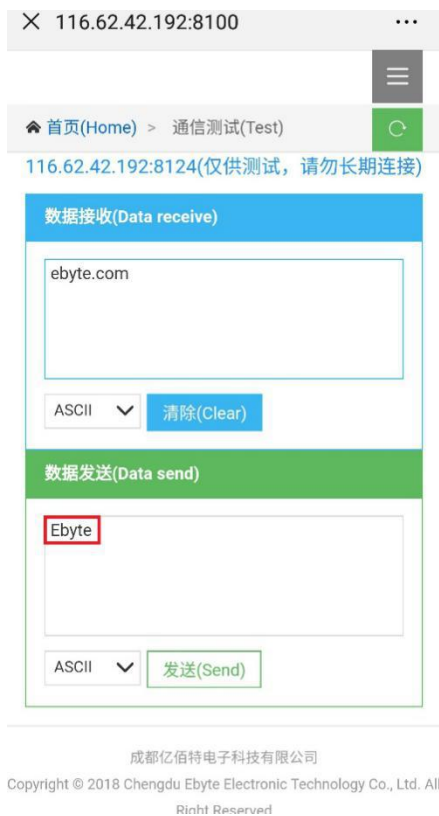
× 116.62.42.192:8100 ···

首页(Home) > 通信测试(Test)

116.62.42.192:8124(仅供测试，请勿长期连接)

数据接收(Data receive)

ebyte.com

ASCII

清除(Clear)

数据发送(Data send)

Ebyte

ASCII

发送(Send)

成都亿佰特电子科技有限公司

Copyright © 2018 Chengdu Ebyte Electronic Technology Co., Ltd. All Right Reserved